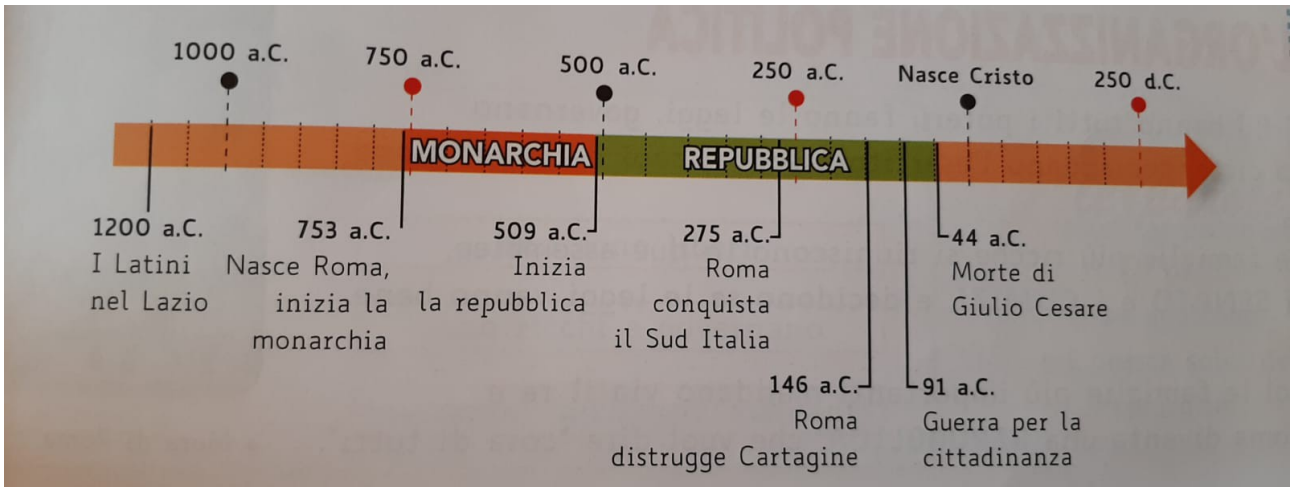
1000 a.C.

750 a.C.

500 a.C.

250 a.C.

Nasce Cristo

250 d.C.

MONARCHIA

REPUBBLICA

1200 a.C.
I Latini nel Lazio

753 a.C.
Nasce Roma, inizia la monarchia

509 a.C.
Inizia la repubblica

275 a.C.
Roma conquista il Sud Italia

146 a.C.
Roma distrugge Cartagine

91 a.C.
Guerra per la cittadinanza

44 a.C.
Morte di Giulio Cesare